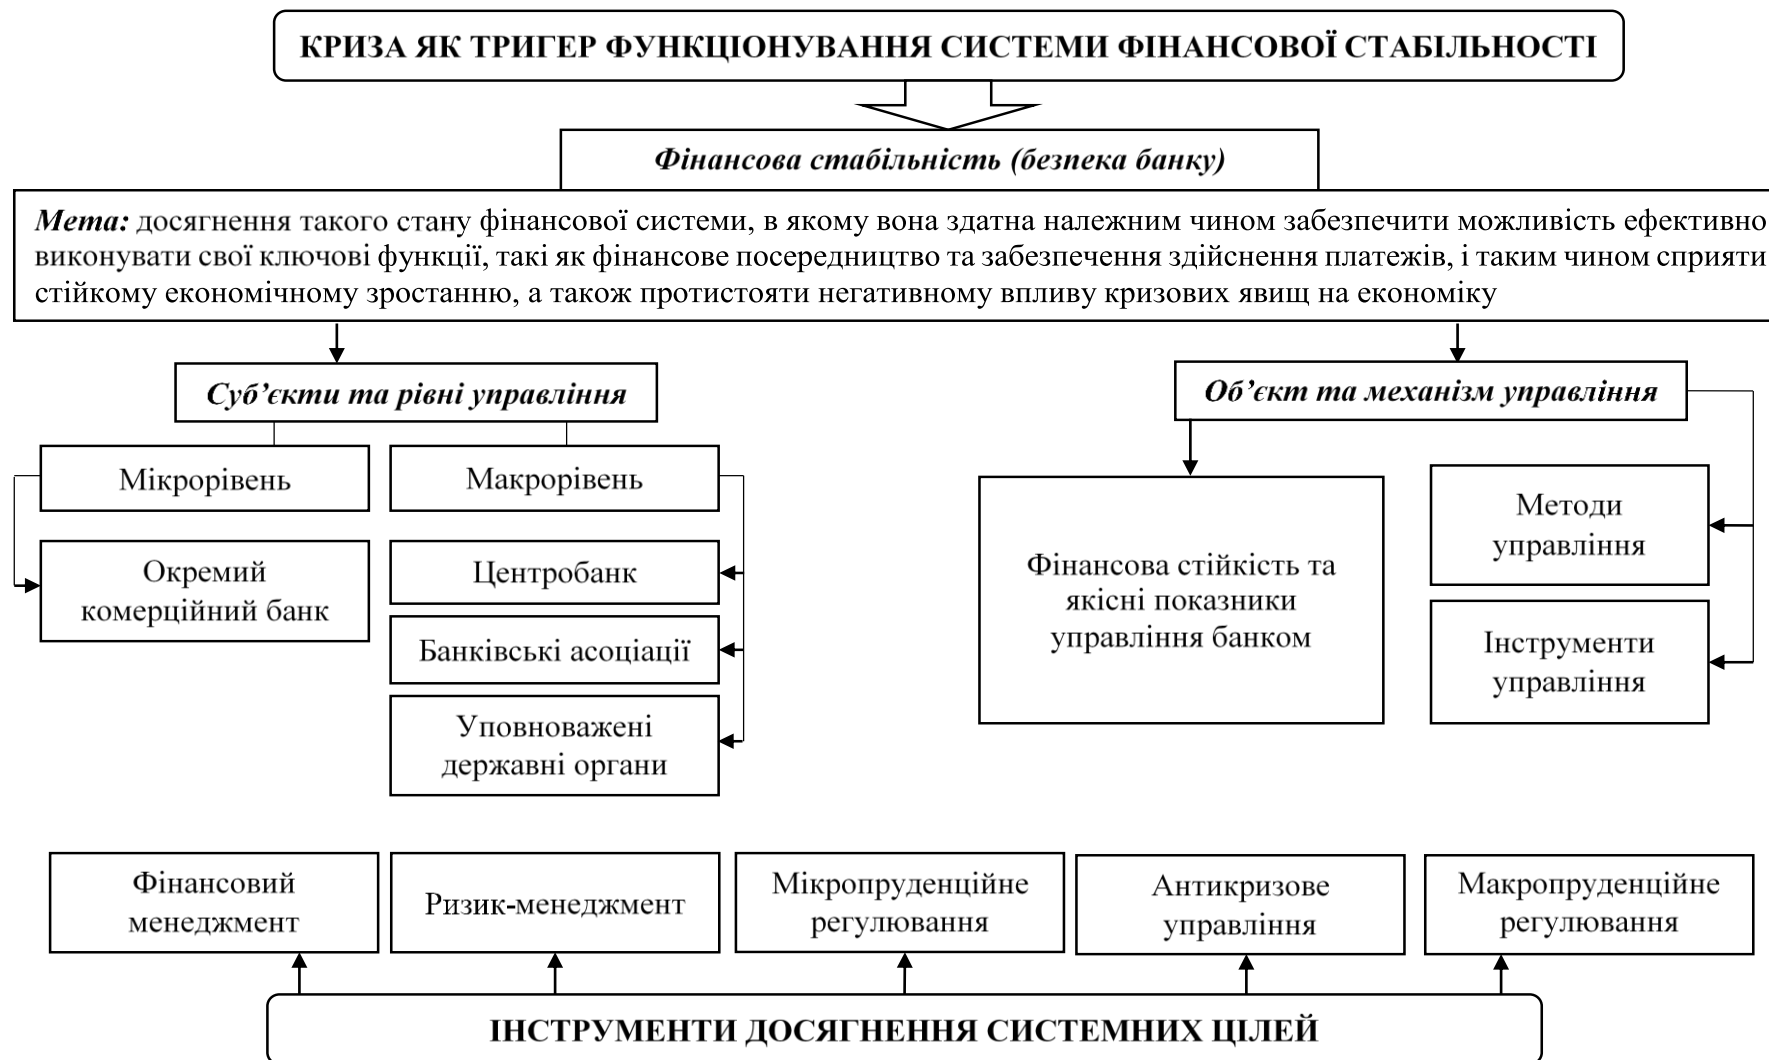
КРИЗА ЯК ТРИГЕР ФУНКЦІОНУВАННЯ СИСТЕМИ ФІНАНСОВОЇ СТАБІЛЬНОСТІ

Фінансова стабільність (безпека банку)

Мета: досягнення такого стану фінансової системи, в якому вона здатна належним чином забезпечити можливість ефективно виконувати свої ключові функції, такі як фінансове посередництво та забезпечення здійснення платежів, і таким чином сприяти стійкому економічному зростанню, а також протистояти негативному впливу кризових явищ на економіку

Суб'єкти та рівні управління

Мікрорівень

Окремий комерційний банк

Макрорівень

Центробанк

Банківські асоціації

Уповноважені державні органи

Об'єкт та механізм управління

Фінансова стійкість та якісні показники управління банком

Методи управління

Інструменти управління

Фінансовий менеджмент

Ризик-менеджмент

Мікропруденційне регулювання

Антикризове управління

Макропруденційне регулювання

ІНСТРУМЕНТИ ДОСЯГНЕННЯ СИСТЕМНИХ ЦІЛЕЙ